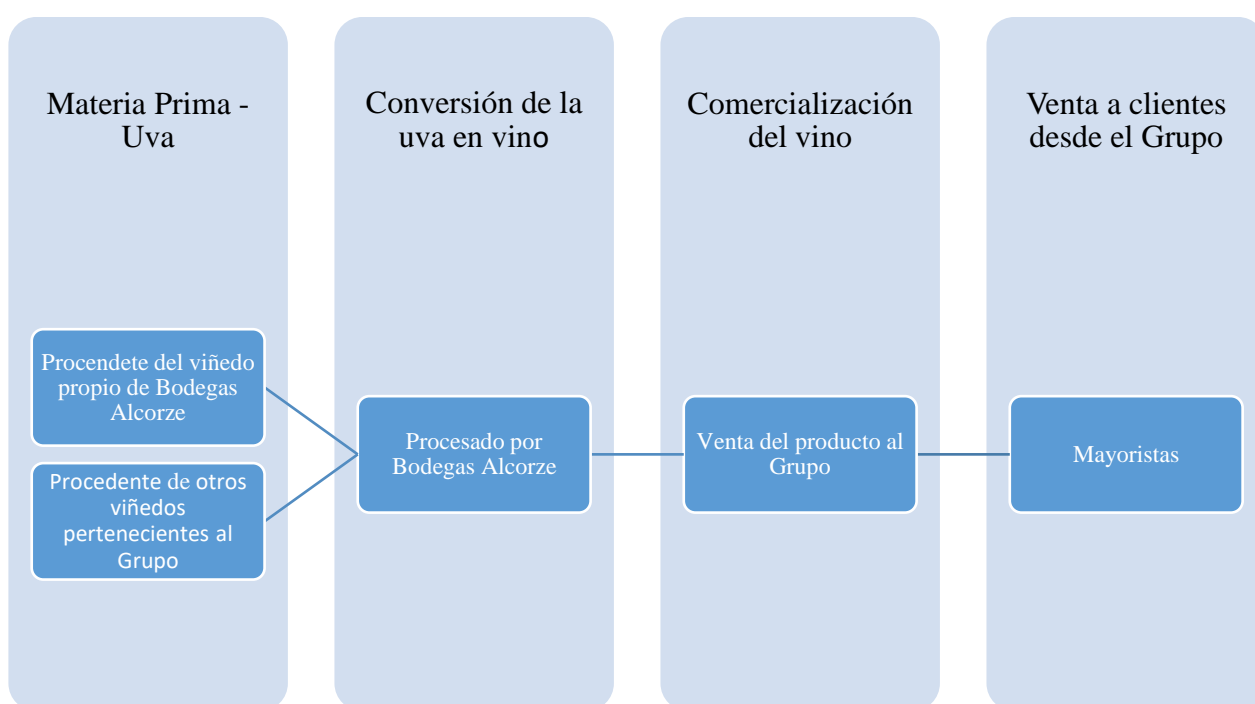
Materia Prima - Uva

Procendete del viñedo propio de Bodegas Alcorze

Procedente de otros viñedos pertenecientes al Grupo

Conversión de la uva en vino

Procesado por Bodegas Alcorze

Comercialización del vino

Venta del producto al Grupo

Venta a clientes desde el Grupo

Mayoristas